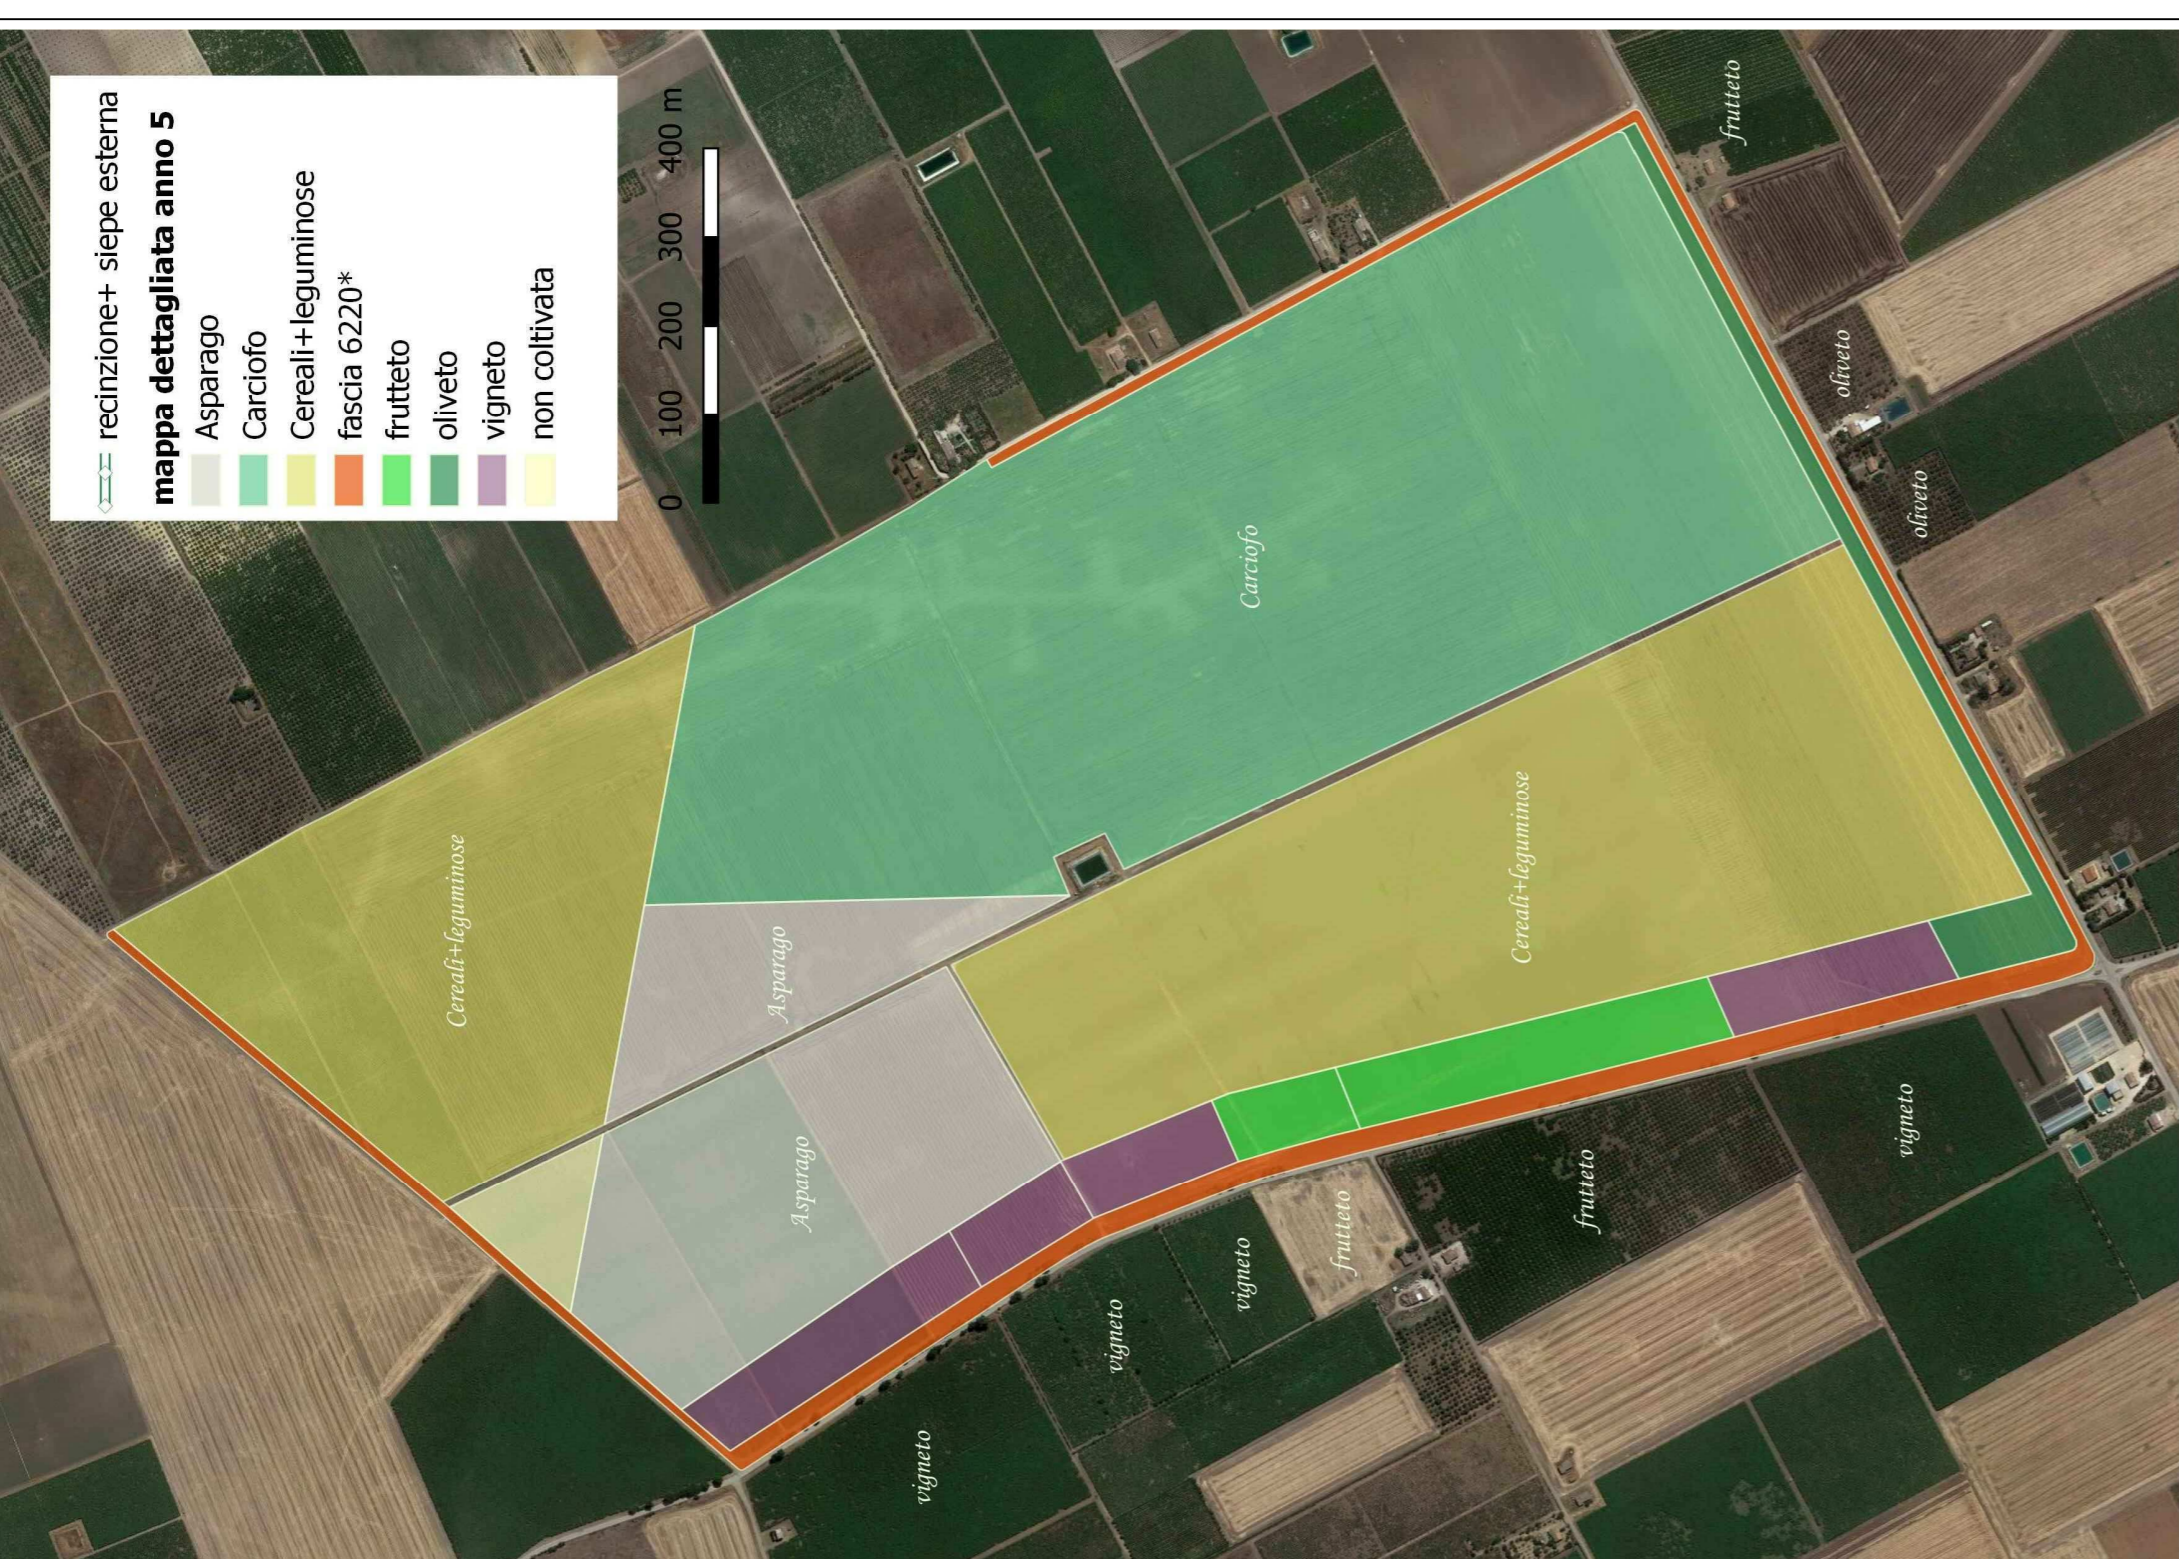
recinzione+ siepe esterna
mappa dettagliata anno 5
Asparago
Carciofo
Cereali+leguminose
fascia 6220*
frutteto
oliveto
vigneto
non coltivata

0 100 200 300 400 m

frutteto
oliveto
oliveto
Carciofo
Cereali+leguminose
Cereali+leguminose
Asparago
Asparago
vigneto
frutteto
frutteto
vigneto
vigneto
vigneto